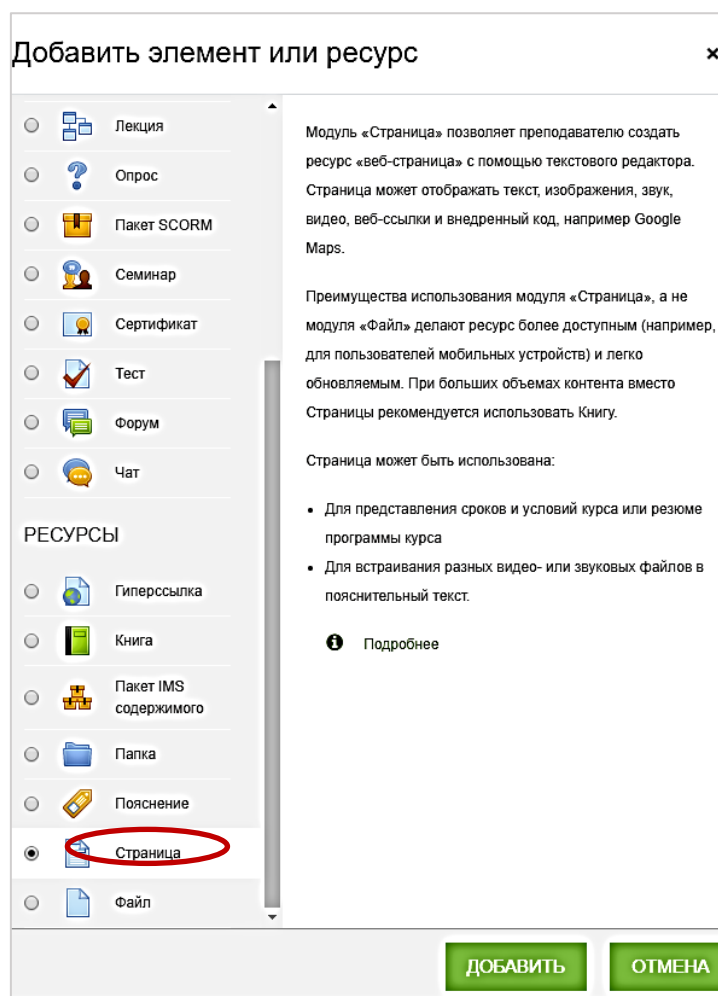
Добавить элемент или ресурс ×

Лекция
Опрос
Пакет SCORM
Семинар
Сертификат
Тест
Форум
Чат

РЕСУРСЫ

Гиперссылка
Книга
Пакет IMS содержимого
Папка
Пояснение
Страница
Файл

Модуль «Страница» позволяет преподавателю создать ресурс «веб-страница» с помощью текстового редактора. Страница может отображать текст, изображения, звук, видео, веб-ссылки и внедренный код, например Google Maps.

Преимущества использования модуля «Страница», а не модуля «Файл» делают ресурс более доступным (например, для пользователей мобильных устройств) и легко обновляемым. При больших объемах контента вместо Страницы рекомендуется использовать Книгу.

Страница может быть использована:

• Для представления сроков и условий курса или резюме программы курса
• Для встраивания разных видео- или звуковых файлов в пояснительный текст.

Подробнее

ДОБАВИТЬ
ОТМЕНА